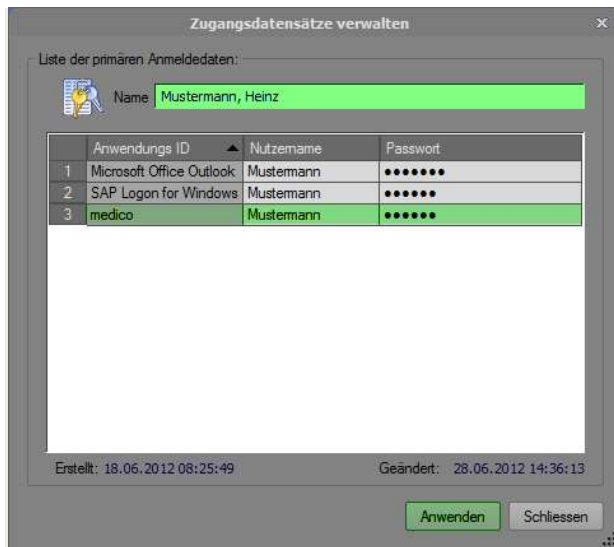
Zugangsdatensätze verwalten

Liste der primären Anmeldedaten:

Name Mustermann, Heinz

| | Anwendungs ID | Nutzername | Passwort |
|---|---|---|---|
| 1 | Microsoft Office Outlook | Mustermann | ••••••• |
| 2 | SAP Logon for Windows | Mustermann | •••••• |
| 3 | medico | Mustermann | •••••• |

Erstellt: 18.06.2012 08:25:49

Geändert: 28.06.2012 14:36:13

Anwenden

Schliessen